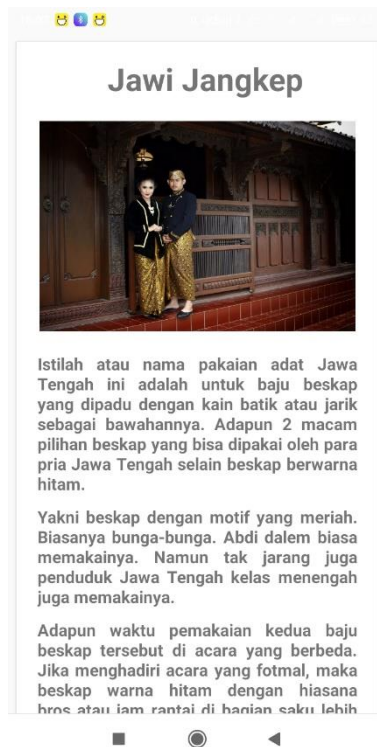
Jawi Jangkep

Istilah atau nama pakaian adat Jawa Tengah ini adalah untuk baju beskap yang dipadu dengan kain batik atau jarik sebagai bawahannya. Adapun 2 macam pilihan beskap yang bisa dipakai oleh para pria Jawa Tengah selain beskap berwarna hitam.

Yakni beskap dengan motif yang meriah. Biasanya bunga-bunga. Abdi dalem biasa memakainya. Namun tak jarang juga penduduk Jawa Tengah kelas menengah juga memakainya.

Adapun waktu pemakaian kedua baju beskap tersebut di acara yang berbeda. Jika menghadiri acara yang fotmal, maka beskap warna hitam dengan hiasana bros atau jam rantai di bagian saku lebih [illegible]